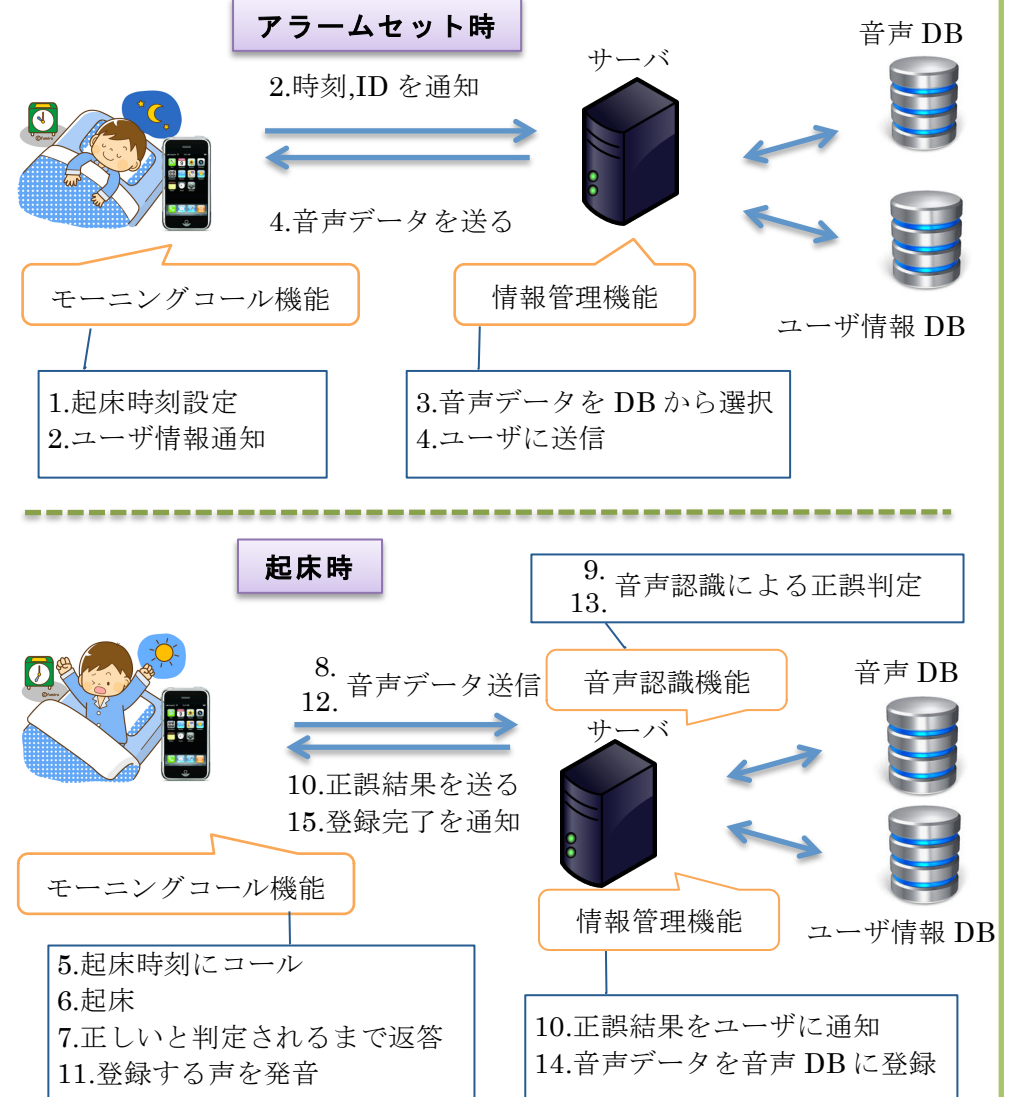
アラームセット時

サーバ

音声 DB

2.時刻,ID を通知

4.音声データを送る

ユーザ情報 DB

モーニングコール機能

情報管理機能

1.起床時刻設定
2.ユーザ情報通知

3.音声データを DB から選択
4.ユーザに送信

起床時

9.
13. 音声認識による正誤判定

音声認識機能

音声 DB

8.
12. 音声データ送信

サーバ

10.正誤結果を送る
15.登録完了を通知

モーニングコール機能

情報管理機能

ユーザ情報 DB

5.起床時刻にコール
6.起床
7.正しいと判定されるまで返答
11.登録する声を発音

10.正誤結果をユーザに通知
14.音声データを音声 DB に登録